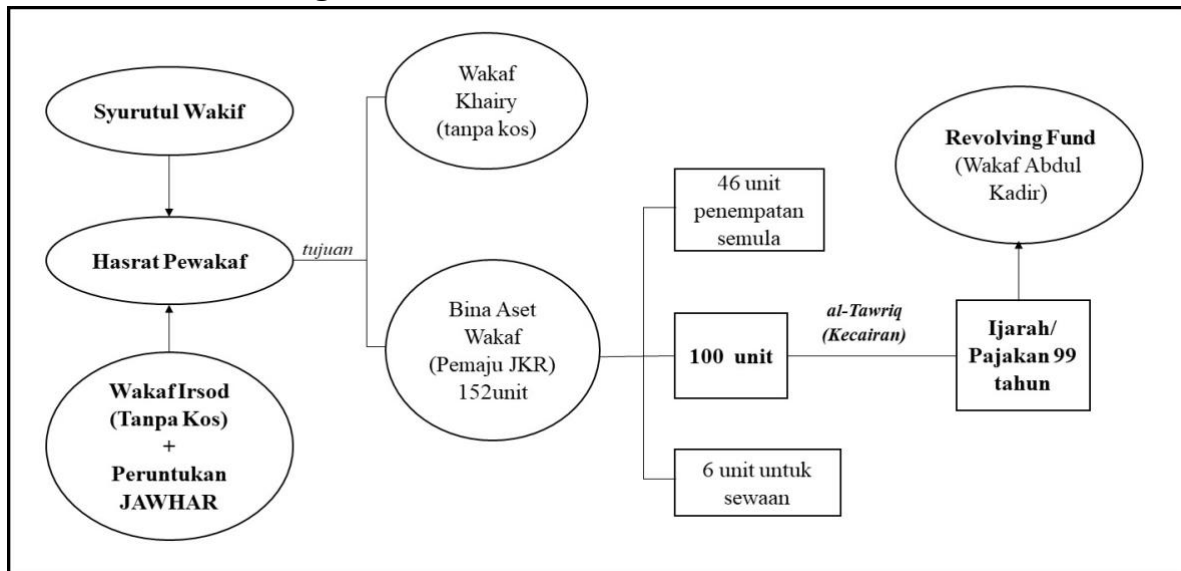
Syurutul Wakif

Hasrat Pewakaf

Wakaf Irsod (Tanpa Kos) + Peruntukan JAWHAR

tujuan

Wakaf Khairy (tanpa kos)

Bina Aset Wakaf (Pemaju JKR) 152unit

46 unit penempatan semula

100 unit

6 unit untuk sewaan

al-Tawriq (Kecairan)

Ijarah/ Pajakan 99 tahun

Revolving Fund (Wakaf Abdul Kadir)